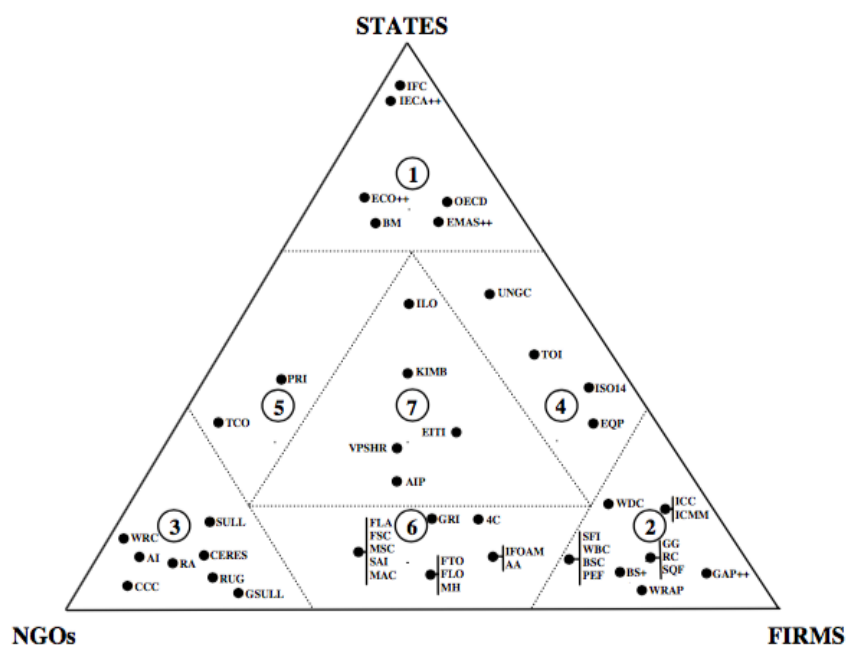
STATES

IFC
IECA++

1

ECO++
OECD
BM
EMAS++

UNGC
ILO
TOI
KIMB
PRI
ISO14
5
7
4
TCO
EITI
VPSHR
EQP
AIP

3
SULL
WRC
AI
RA
CERES
RUG
CCC
GSULL

6
GRI
4C
FLA
FSC
MSC
SAI
MAC
FTO
FLO
MH
IFOAM
AA

2
WDC
ICC
ICMM
SFI
WBC
BSC
PEF
GG
RC
SQF
BS+
GAP++
WRAP

NGOs

FIRMS